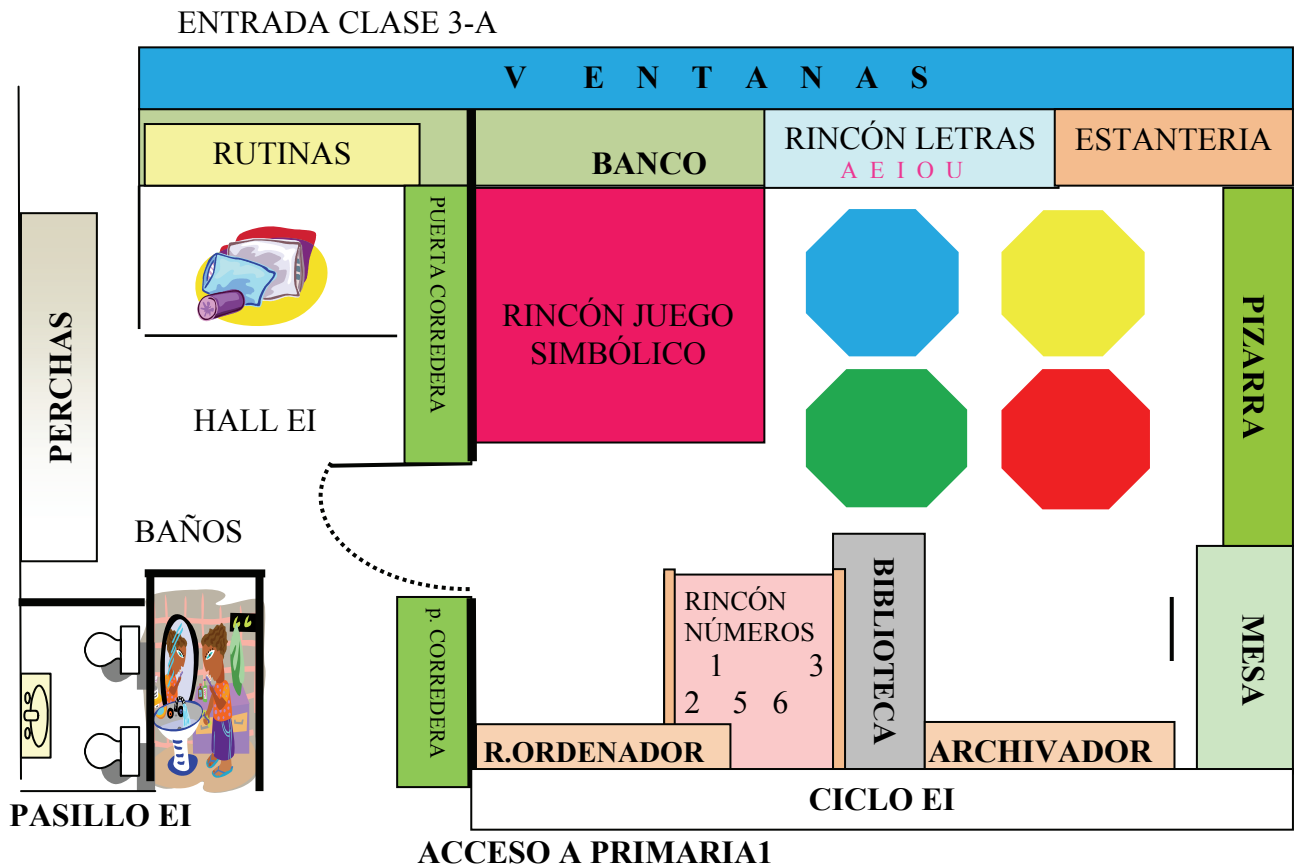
ENTRADA CLASE 3-A

V E N T A N A S

RUTINAS

BANCO

RINCÓN LETRAS
A E I O U

ESTANTERIA

PUERTA CORREDERA

RINCÓN JUEGO SIMBÓLICO

PIZARRA

PERCHAS

HALL EI

BAÑOS

p. CORREDERA

RINCÓN NÚMEROS
1 3
2 5 6

BIBLIOTECA

MESA

R.ORDENADOR

ARCHIVADOR

CICLO EI

PASILLO EI

ACCESO A PRIMARIA1